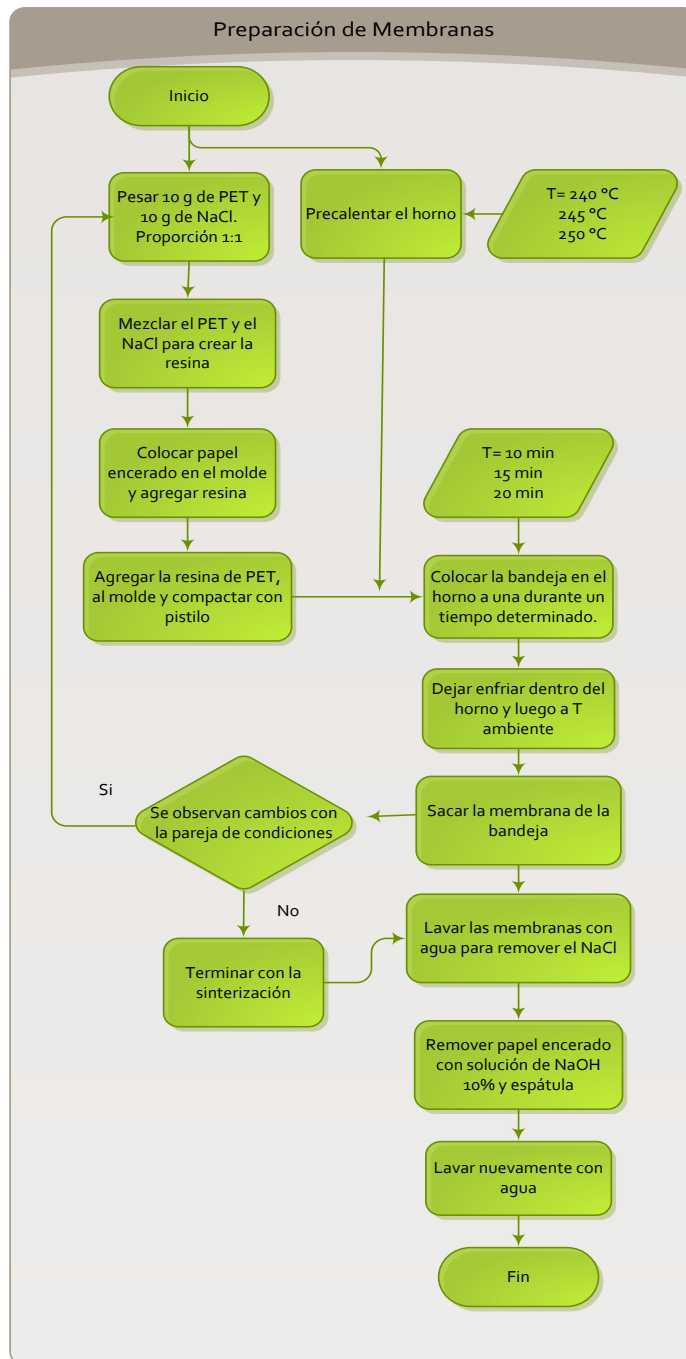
Preparación de Membranas

Inicio

Pesar 10 g de PET y 10 g de NaCl. Proporción 1:1

Precalentar el horno

T= 240 °C
245 °C
250 °C

Mezclar el PET y el NaCl para crear la resina

Colocar papel encerado en el molde y agregar resina

T= 10 min
15 min
20 min

Agregar la resina de PET, al molde y compactar con pistilo

Colocar la bandeja en el horno a una durante un tiempo determinado.

Dejar enfriar dentro del horno y luego a T ambiente

Si

Se observan cambios con la pareja de condiciones

Sacar la membrana de la bandeja

No

Terminar con la sinterización

Lavar las membranas con agua para remover el NaCl

Remover papel encerado con solución de NaOH 10% y espátula

Lavar nuevamente con agua

Fin